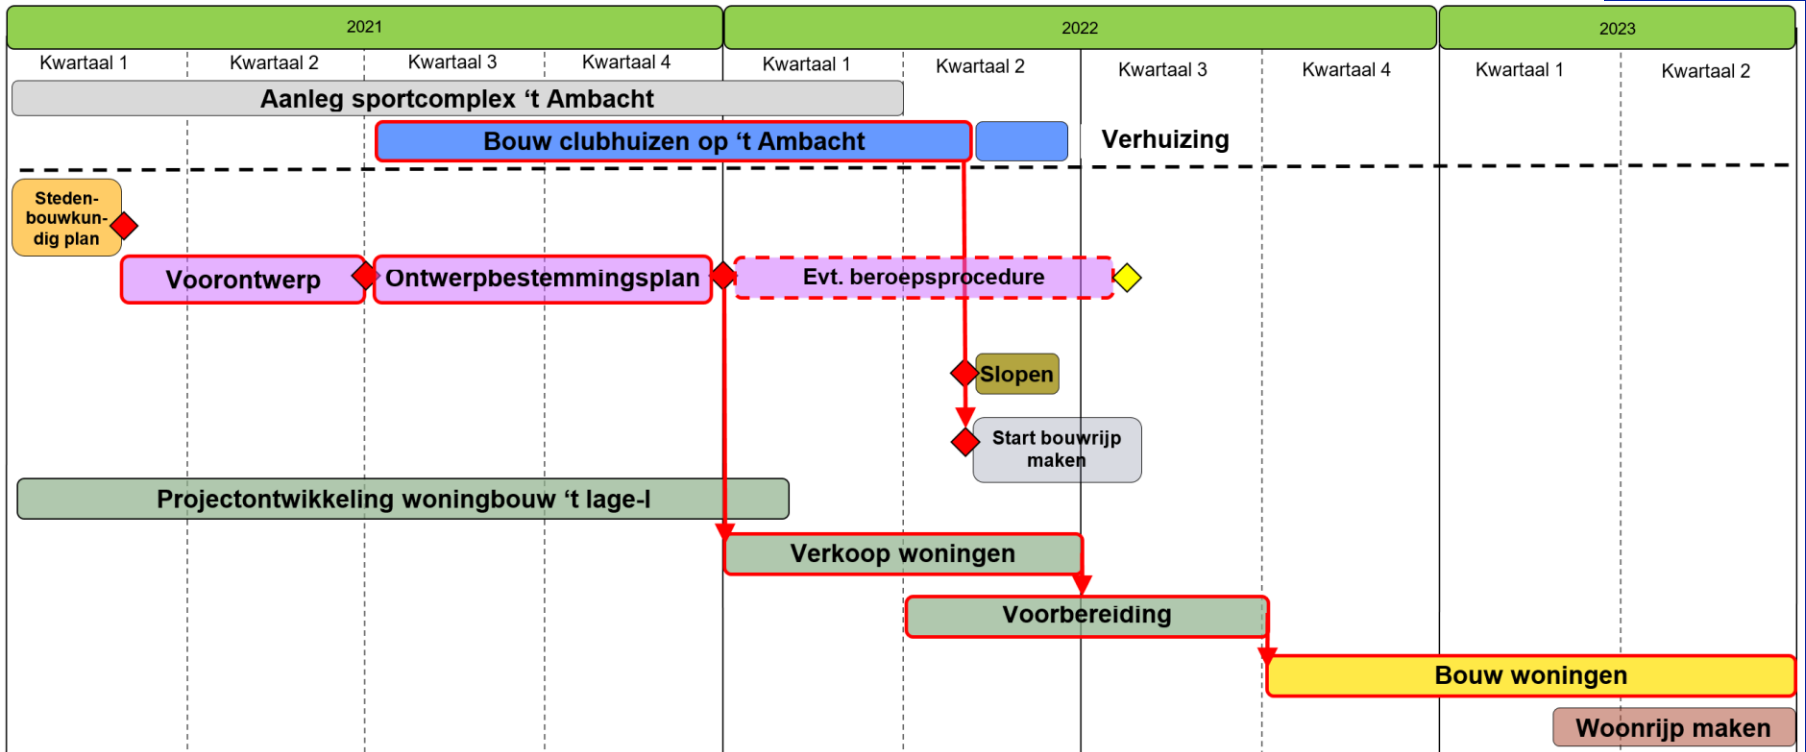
| 2021 | | | | 2022 | | | | 2023 | |
|---|---|---|---|---|---|---|---|---|---|
| Kwartaal 1 | Kwartaal 2 | Kwartaal 3 | Kwartaal 4 | Kwartaal 1 | Kwartaal 2 | Kwartaal 3 | Kwartaal 4 | Kwartaal 1 | Kwartaal 2 |

Aanleg sportcomplex 't Ambacht

Bouw clubhuizen op 't Ambacht

Verhuizing

Stedenbouwkundig plan

Voorontwerp

Ontwerpbestemmingsplan

Evt. beroepsprocedure

Slopen

Start bouwrijp maken

Projectontwikkeling woningbouw 't lage-I

Verkoop woningen

Voorbereiding

Bouw woningen

Woonrijp maken